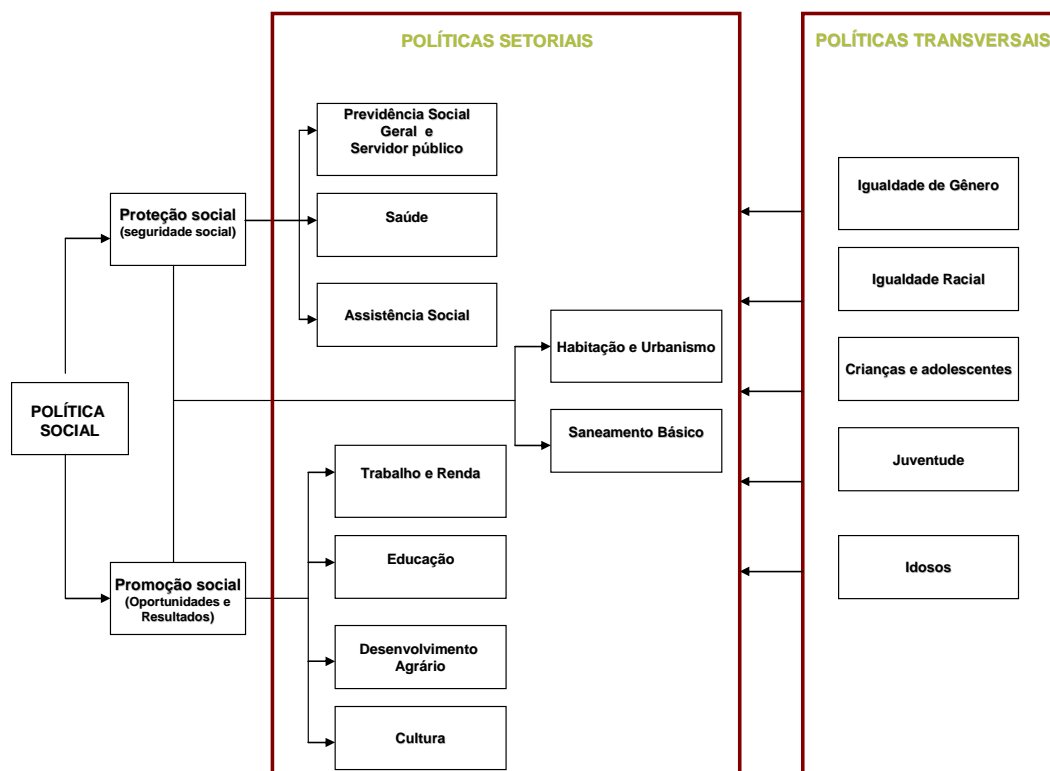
POLÍTICAS SETORIAIS

POLÍTICAS TRANSVERSAIS

POLÍTICA SOCIAL

Proteção social (seguridade social)

Promoção social (Oportunidades e Resultados)

Previdência Social Geral e Servidor público

Saúde

Assistência Social

Habitação e Urbanismo

Saneamento Básico

Trabalho e Renda

Educação

Desenvolvimento Agrário

Cultura

Igualdade de Gênero

Igualdade Racial

Crianças e adolescentes

Juventude

Idosos